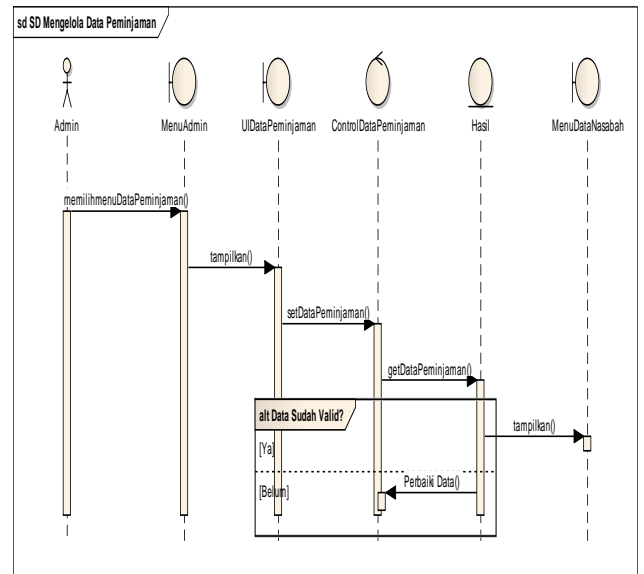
sd SD Mengelola Data Peminjaman

Admin

MenuAdmin

UIDataPeminjaman

ControlDataPeminjaman

Hasil

MenuDataNasabah

memilihmenuDataPeminjaman()

tampilkan()

setDataPeminjaman()

getDataPeminjaman()

alt Data Sudah Valid?

tampilkan()

[Ya]

Perbaiki Data()

[Belum]